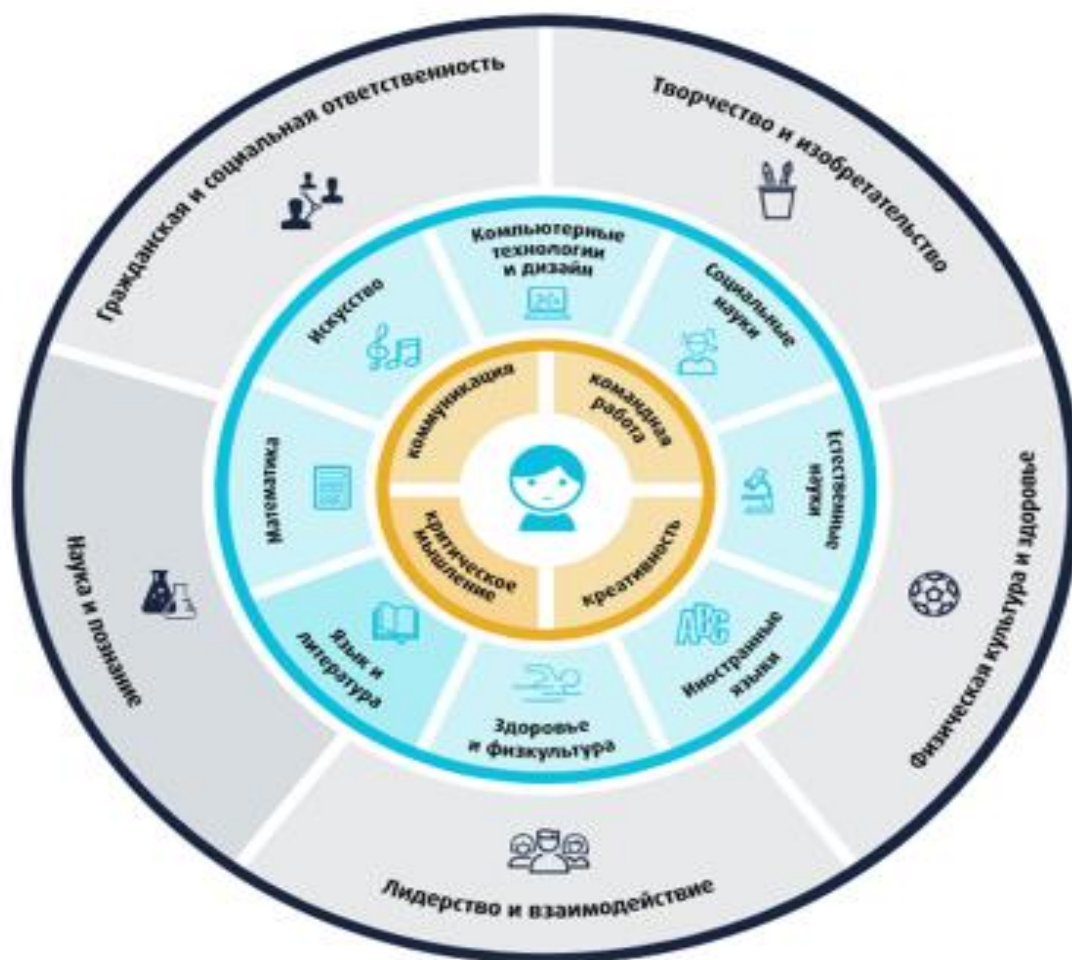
Гражданская и социальная ответственность

Творчество и изобретательство

Физическая культура и здоровье

Лидерство и взаимодействие

Наука и познание

Компьютерные технологии и дизайн

Социальные науки

Естественные науки

Иностранные языки

ABC

Здоровье и физкультура

Язык и литература

Математика

Искусство

коммуникация

командная работа

креативность

критическое мышление